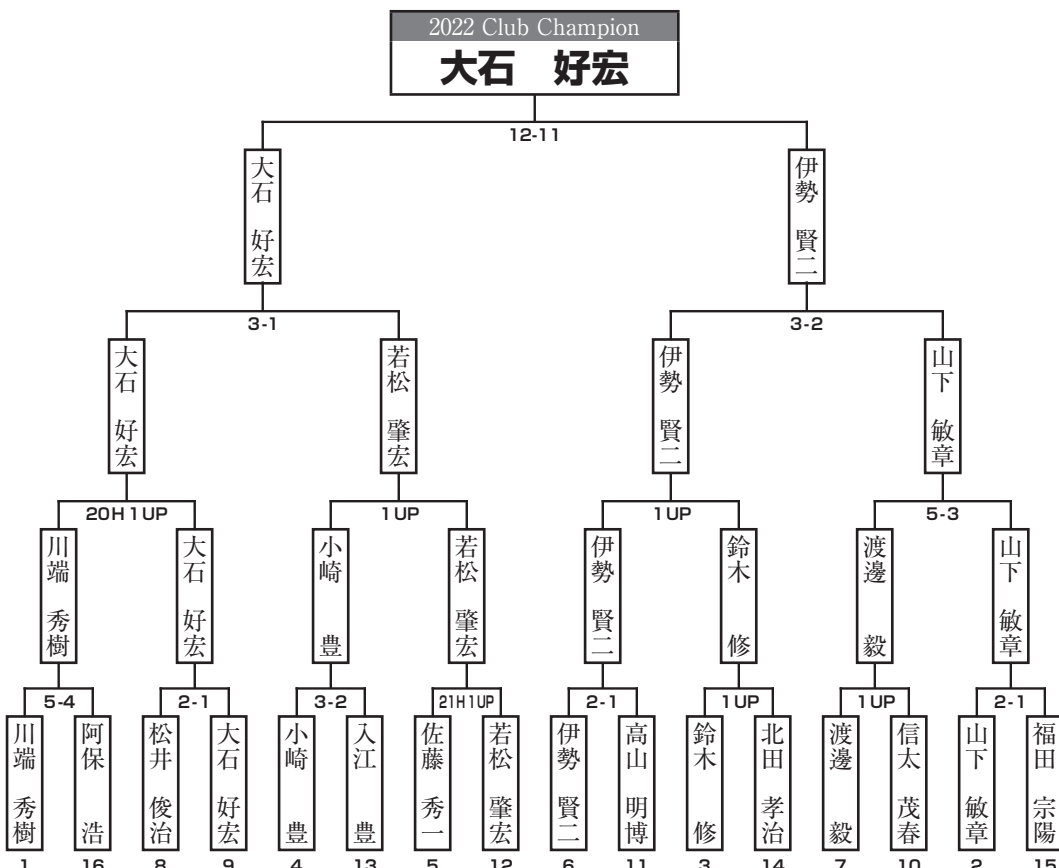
2022 Club Champion
大石　好宏

12-11

大石　好宏
伊勢　賢二

3-1
3-2

大石　好宏
若松　肇宏
伊勢　賢二
山下　敏章

20H 1 UP
1 UP
1 UP
5-3

川端　秀樹
大石　好宏
小崎　豊
若松　肇宏
伊勢　賢二
鈴木　修
渡邊　毅
山下　敏章

5-4
2-1
3-2
21H1UP
2-1
1 UP
1 UP
2-1

川端　秀樹
阿保　浩
松井　俊治
大石　好宏
小崎　豊
入江　豊
佐藤　秀一
若松　肇宏
伊勢　賢二
高山　明博
鈴木　修
北田　孝治
渡邊　毅
信太　茂春
山下　敏章
福田　宗陽

1
16
8
9
4
13
5
12
6
11
3
14
7
10
2
15